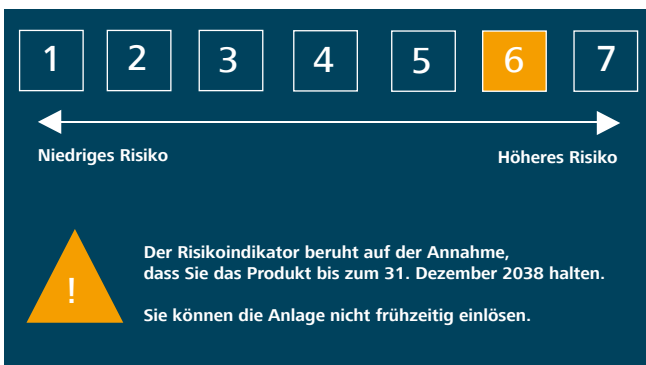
1 2 3 4 5 6 7

Niedriges Risiko

Höheres Risiko

!

Der Risikoindikator beruht auf der Annahme, dass Sie das Produkt bis zum 31. Dezember 2038 halten.

Sie können die Anlage nicht frühzeitig einlösen.